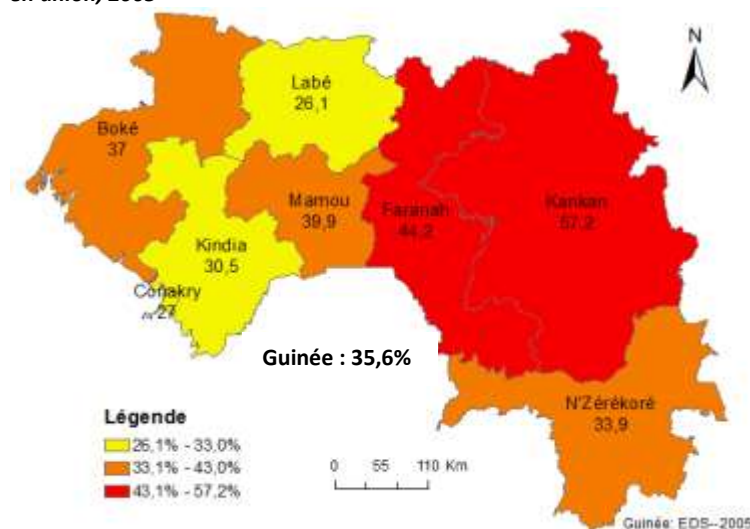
en ando, 2005

N

Labé
26,1

Boké
37

Mamou
39,9

Faranah
44,2

Kankan
57,2

Kindia
30,5

Conakry
27

Guinée : 35,6%

N'Zérékoré
33,9

Légende
26,1% - 33,0%
33,1% - 43,0%
43,1% - 57,2%

0 55 110 Km

Guinée: EDS-2005